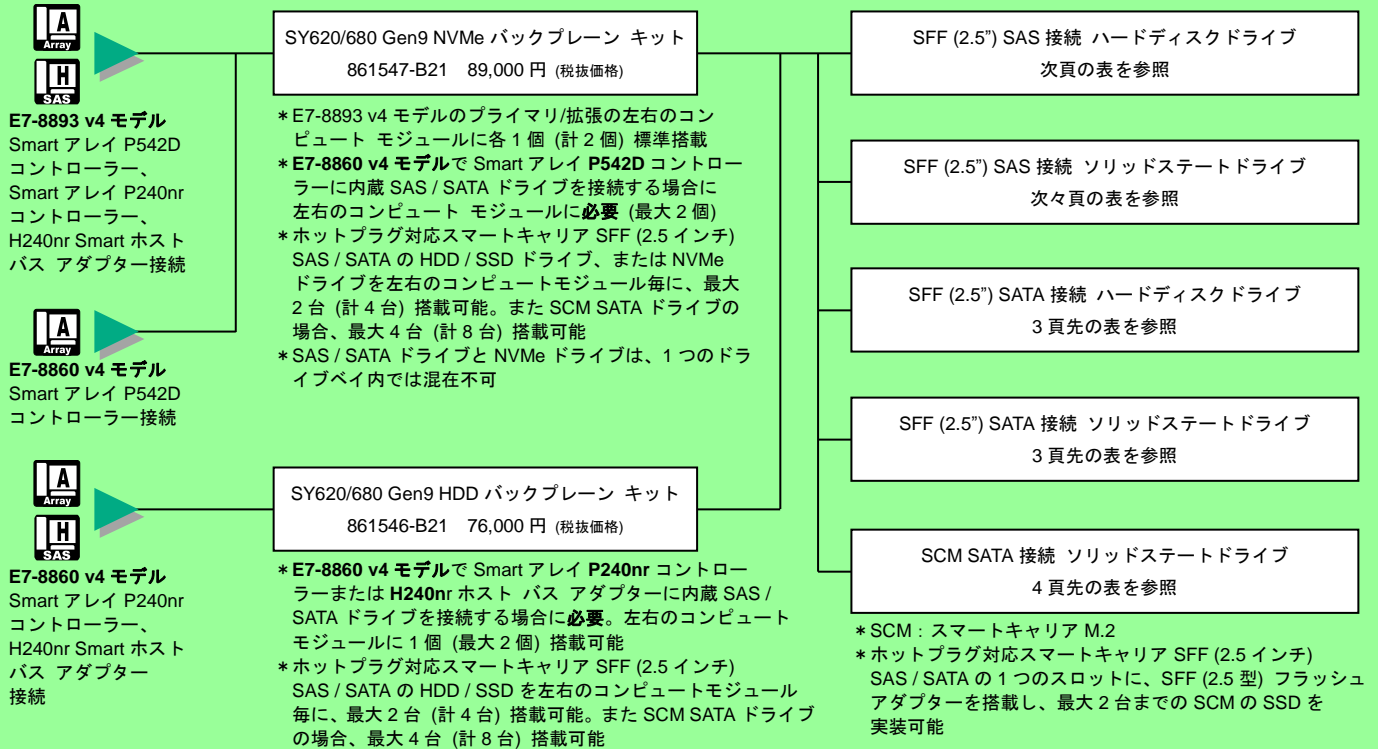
A
Array

H
SAS

E7-8893 v4 モデル
Smart アレイ P542D コントローラー、Smart アレイ P240nr コントローラー、H240nr Smart ホストバス アダプター接続

A
Array

E7-8860 v4 モデル
Smart アレイ P542D コントローラー接続

A
Array

H
SAS

E7-8860 v4 モデル
Smart アレイ P240nr コントローラー、H240nr Smart ホストバス アダプター接続

SY620/680 Gen9 NVMe バックプレーン キット
861547-B21 89,000 円 (税抜価格)

＊E7-8893 v4 モデルのプライマリ/拡張の左右のコンピュート モジュールに各 1 個 (計 2 個) 標準搭載
＊E7-8860 v4 モデルで Smart アレイ P542D コントローラーに内蔵 SAS / SATA ドライブを接続する場合に左右のコンピュート モジュールに必要 (最大 2 個)
＊ホットプラグ対応スマートキャリア SFF (2.5 インチ) SAS / SATA の HDD / SSD ドライブ、または NVMe ドライブを左右のコンピュートモジュール毎に、最大 2 台 (計 4 台) 搭載可能。また SCM SATA ドライブの場合、最大 4 台 (計 8 台) 搭載可能
＊SAS / SATA ドライブと NVMe ドライブは、1 つのドライブベイ内では混在不可

SY620/680 Gen9 HDD バックプレーン キット
861546-B21 76,000 円 (税抜価格)

＊E7-8860 v4 モデルで Smart アレイ P240nr コントローラーまたは H240nr ホスト バス アダプターに内蔵 SAS / SATA ドライブを接続する場合に必要。左右のコンピュートモジュールに 1 個 (最大 2 個) 搭載可能
＊ホットプラグ対応スマートキャリア SFF (2.5 インチ) SAS / SATA の HDD / SSD を左右のコンピュートモジュール毎に、最大 2 台 (計 4 台) 搭載可能。また SCM SATA ドライブの場合、最大 4 台 (計 8 台) 搭載可能

SFF (2.5") SAS 接続 ハードディスクドライブ
次頁の表を参照

SFF (2.5") SAS 接続 ソリッドステートドライブ
次々頁の表を参照

SFF (2.5") SATA 接続 ハードディスクドライブ
3 頁先の表を参照

SFF (2.5") SATA 接続 ソリッドステートドライブ
3 頁先の表を参照

SCM SATA 接続 ソリッドステートドライブ
4 頁先の表を参照

＊SCM：スマートキャリア M.2
＊ホットプラグ対応スマートキャリア SFF (2.5 インチ) SAS / SATA の 1 つのスロットに、SFF (2.5 型) フラッシュアダプターを搭載し、最大 2 台までの SCM の SSD を実装可能